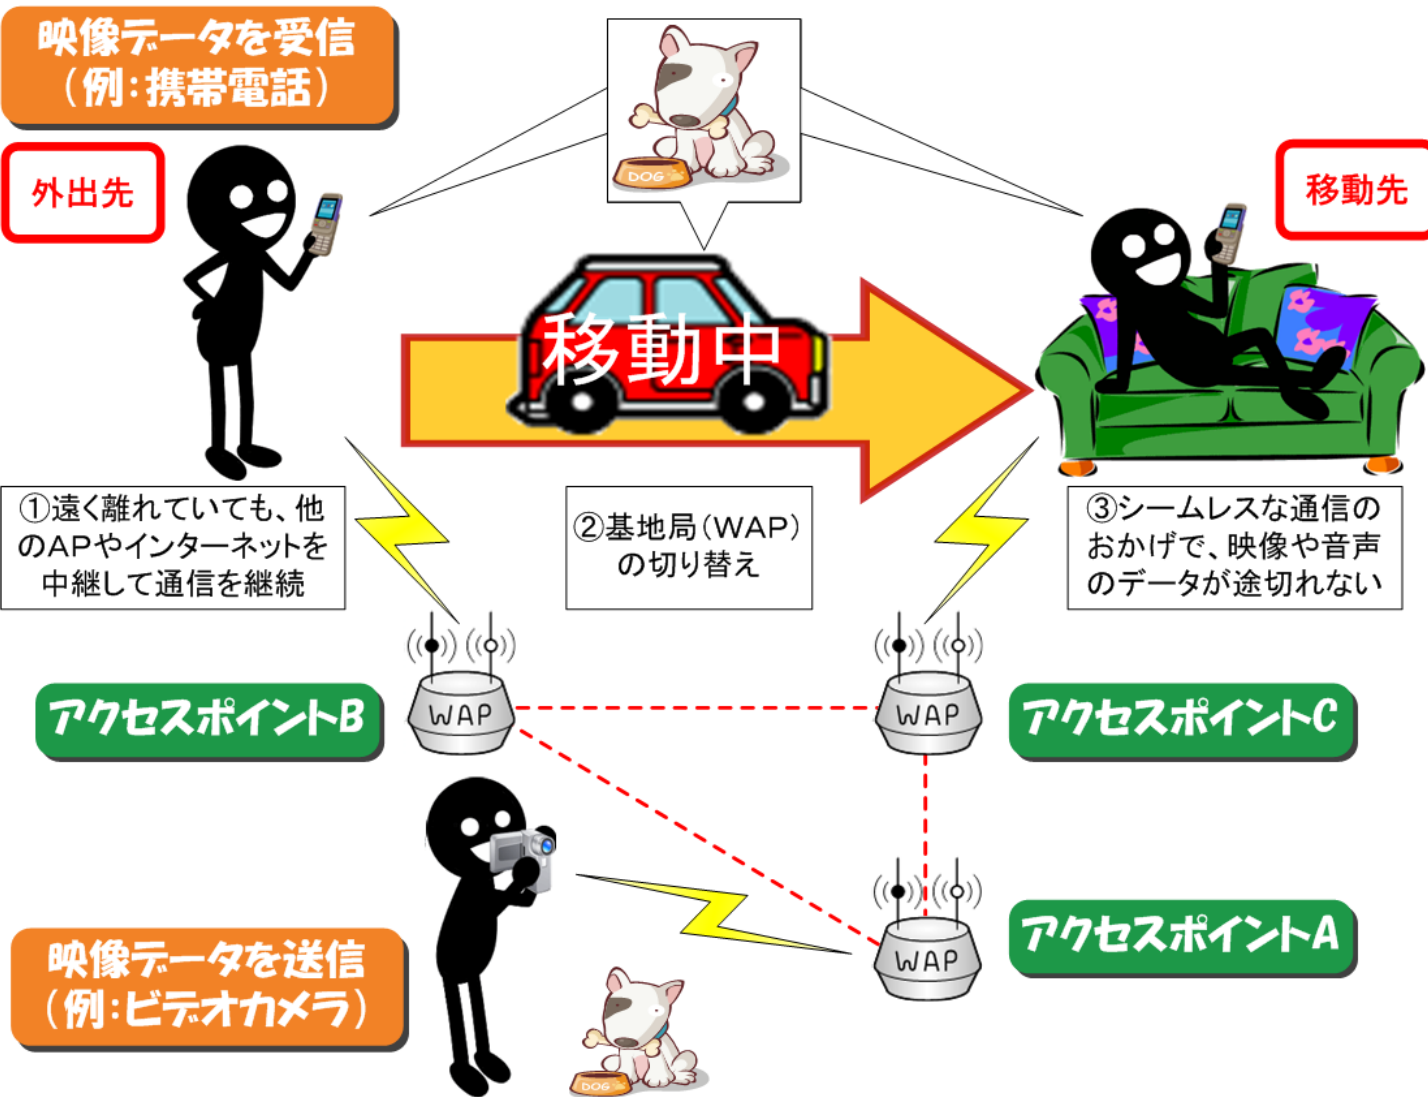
映像データを受信
(例:携帯電話)

外出先

DOG

移動先

移動中

①遠く離れていても、他のAPやインターネットを中継して通信を継続

②基地局(WAP)の切り替え

③シームレスな通信のおかげで、映像や音声のデータが途切れない

WAP

アクセスポイントB

WAP

アクセスポイントC

WAP

アクセスポイントA

映像データを送信
(例:ビデオカメラ)

DOG